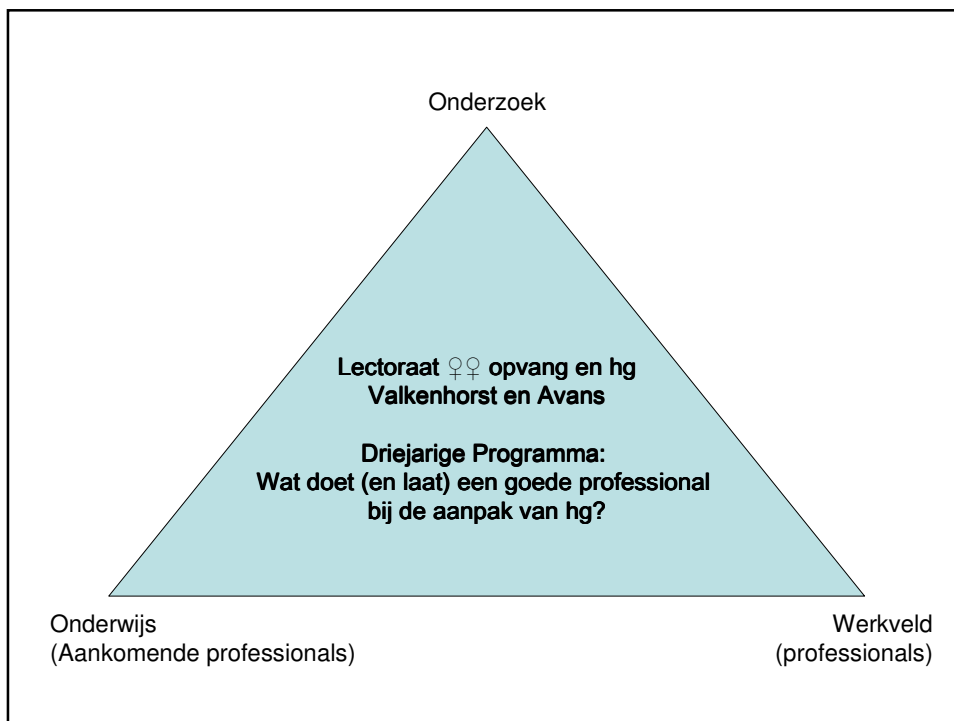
Onderzoek

Lectoraat ♀♀ opvang en hg
Valkenhorst en Avans

Driejarige Programma:
Wat doet (en laat) een goede professional bij de aanpak van hg?

Onderwijs
(Aankomende professionals)

Werkveld
(professionals)